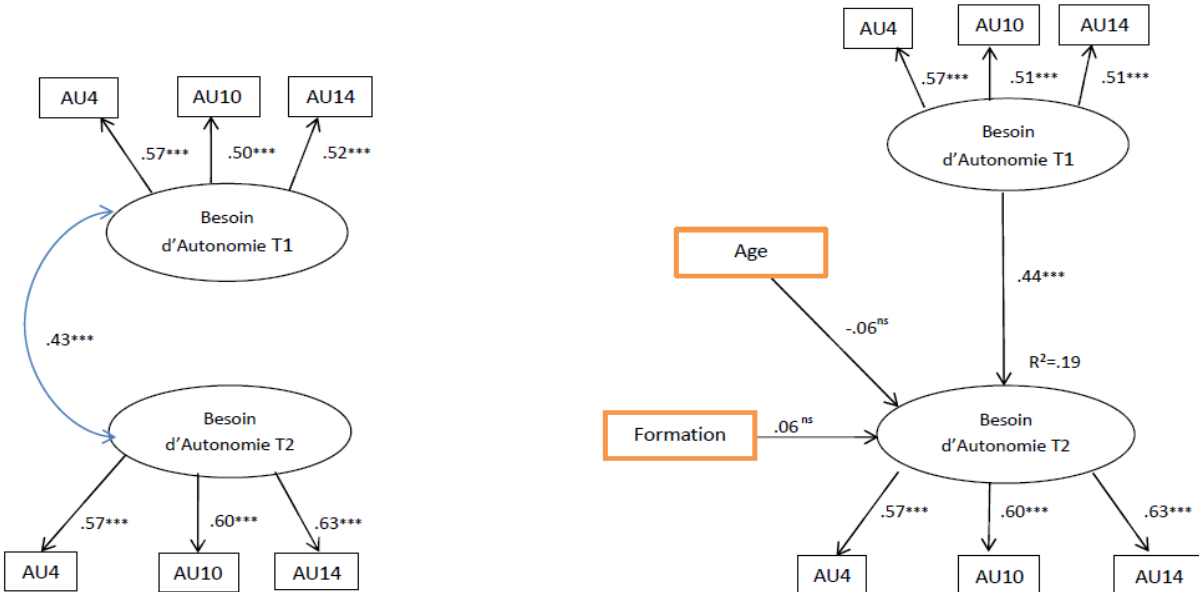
AU4
AU10
AU14
.57***
.50***
.52***
Besoin d'Autonomie T1
.43***
Besoin d'Autonomie T2
.57***
.60***
.63***
AU4
AU10
AU14

AU4
AU10
AU14
.57***
.51***
.51***
Besoin d'Autonomie T1
Age
.44***
$-.06^{ns}$
$R^2=.19$
Formation
$.06^{ns}$
Besoin d'Autonomie T2
.57***
.60***
.63***
AU4
AU10
AU14